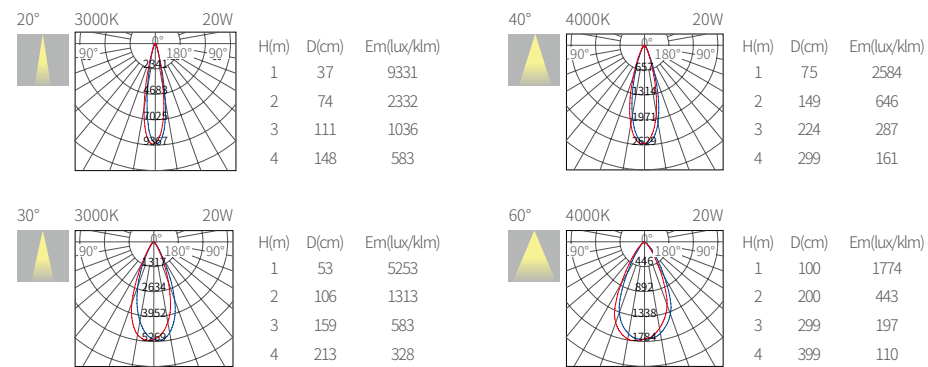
20° 3000K 20W

90° 0° 180° 90°
2341
4683
7025
9367

| H(m) | D(cm) | Em(lux/klm) |
|---|---|---|
| 1 | 37 | 9331 |
| 2 | 74 | 2332 |
| 3 | 111 | 1036 |
| 4 | 148 | 583 |

40° 4000K 20W

90° 0° 180° 90°
657
1314
1971
2629

| H(m) | D(cm) | Em(lux/klm) |
|---|---|---|
| 1 | 75 | 2584 |
| 2 | 149 | 646 |
| 3 | 224 | 287 |
| 4 | 299 | 161 |

30° 3000K 20W

90° 0° 180° 90°
1317
2634
3952
5269

| H(m) | D(cm) | Em(lux/klm) |
|---|---|---|
| 1 | 53 | 5253 |
| 2 | 106 | 1313 |
| 3 | 159 | 583 |
| 4 | 213 | 328 |

60° 4000K 20W

90° 0° 180° 90°
446
892
1338
1784

| H(m) | D(cm) | Em(lux/klm) |
|---|---|---|
| 1 | 100 | 1774 |
| 2 | 200 | 443 |
| 3 | 299 | 197 |
| 4 | 399 | 110 |